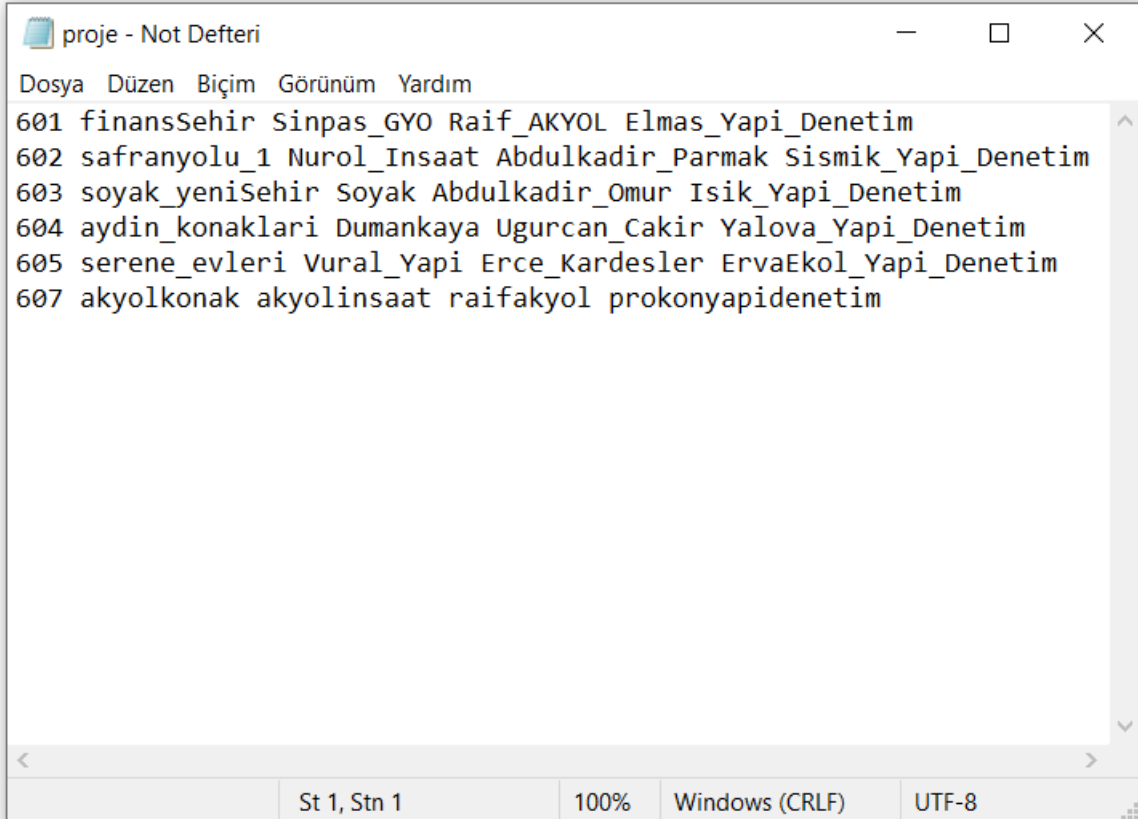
proje - Not Defteri

Dosya Düzen Biçim Görünüm Yardım

601 finansSehir Sinpas_GYO Raif_AKYOL Elmas_Yapi_Denetim
602 safranyolu_1 Nurol_Insaat Abdulkadir_Parmak Sismik_Yapi_Denetim
603 soyak_yeniSehir Soyak Abdulkadir_Omur Isik_Yapi_Denetim
604 aydin_konaklari Dumankaya Ugurcan_Cakir Yalova_Yapi_Denetim
605 serene_evleri Vural_Yapi Erce_Kardesler ErvaEkol_Yapi_Denetim
607 akyolkonak akyolinsaat raifakyol prokonyapidenetim

St 1, Stn 1 100% Windows (CRLF) UTF-8